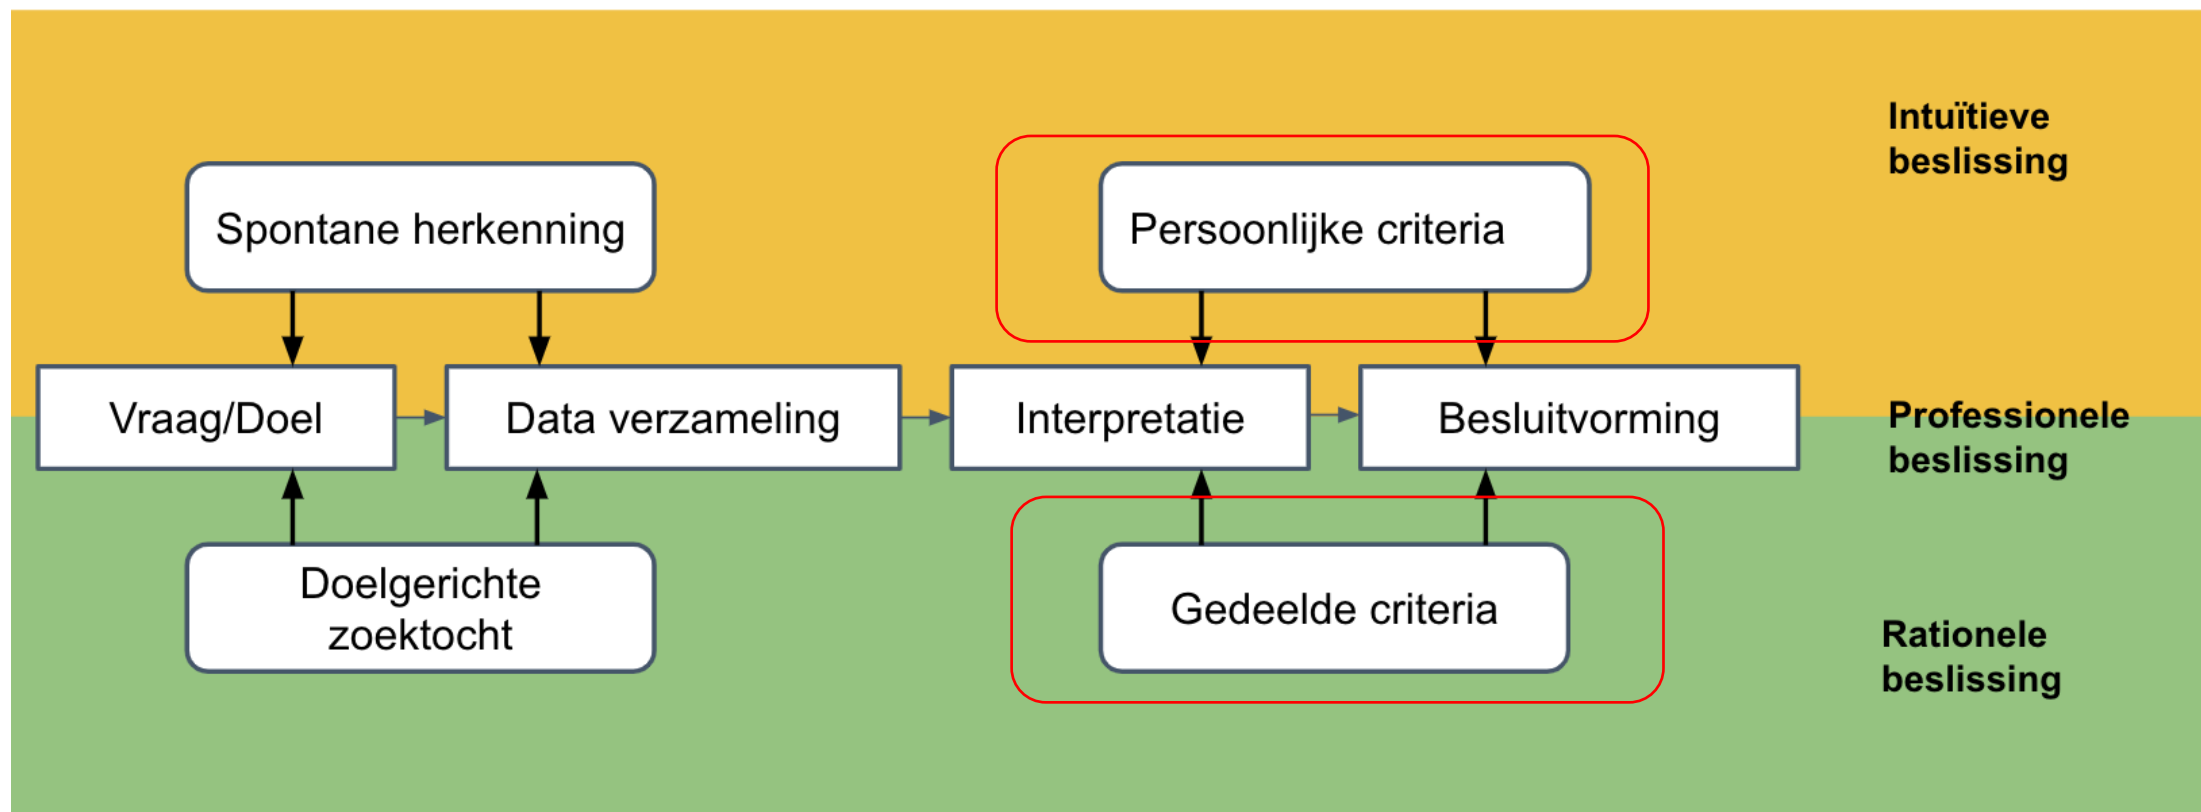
Intuïtieve beslissing

Spontane herkenning

Persoonlijke criteria

Vraag/Doel

Data verzameling

Interpretatie

Besluitvorming

Professionele beslissing

Doelgerichte zoektocht

Gedeelde criteria

Rationele beslissing